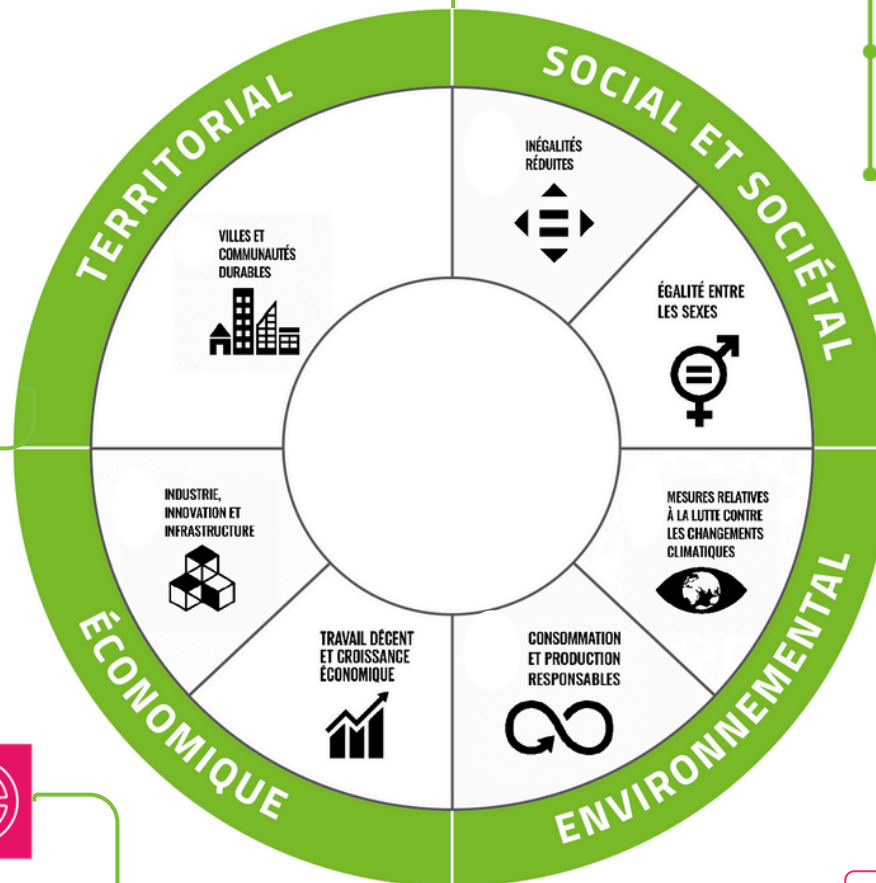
TERRITORIAL

SOCIAL ET SOCIÉTAL

VILLES ET COMMUNAUTÉS DURABLES

INÉGALITÉS RÉDUITES

ÉGALITÉ ENTRE LES SEXES

MESURES RELATIVES À LA LUTTE CONTRE LES CHANGEMENTS CLIMATIQUES

INDUSTRIE, INNOVATION ET INFRASTRUCTURE

TRAVAIL DÉCENT ET CROISSANCE ÉCONOMIQUE

CONSOMMATION ET PRODUCTION RESPONSABLES

ÉCONOMIQUE

ENVIRONNEMENTAL